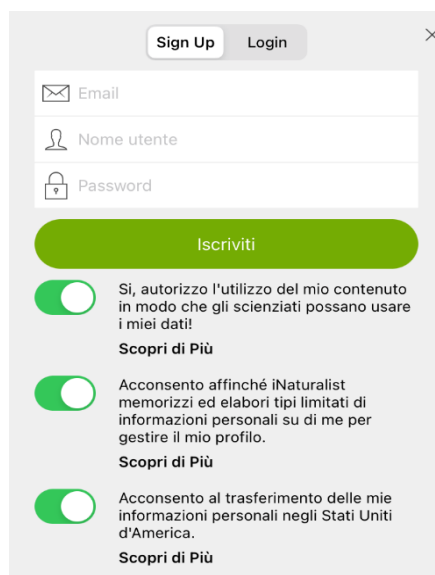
Sign Up Login

×

Email

Nome utente

Password

Iscriviti

Si, autorizzo l'utilizzo del mio contenuto in modo che gli scienziati possano usare i miei dati!

Scopri di Più

Acconsento affinché iNaturalist memorizzi ed elabori tipi limitati di informazioni personali su di me per gestire il mio profilo.

Scopri di Più

Acconsento al trasferimento delle mie informazioni personali negli Stati Uniti d'America.

Scopri di Più